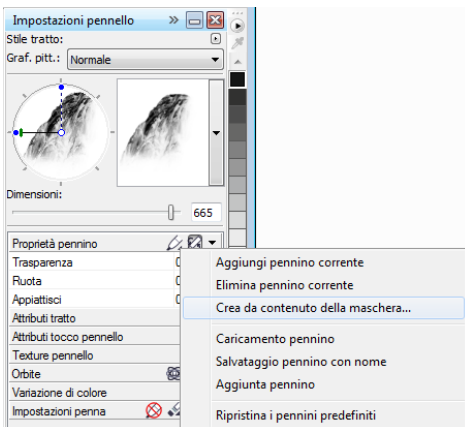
Impostazioni pennello

Stile tratto:

Graf. pitt.: Normale

Dimensioni:

665

Proprietà pennino

Trasparenza

Ruota

Appiattisci

Attributi tratto

Attributi tocco pennello

Texture pennello

Orbite

Variazione di colore

Impostazioni penna

Aggiungi pennino corrente

Elimina pennino corrente

Crea da contenuto della maschera...

Caricamento pennino

Salvataggio pennino con nome

Aggiunta pennino

Ripristina i pennini predefiniti